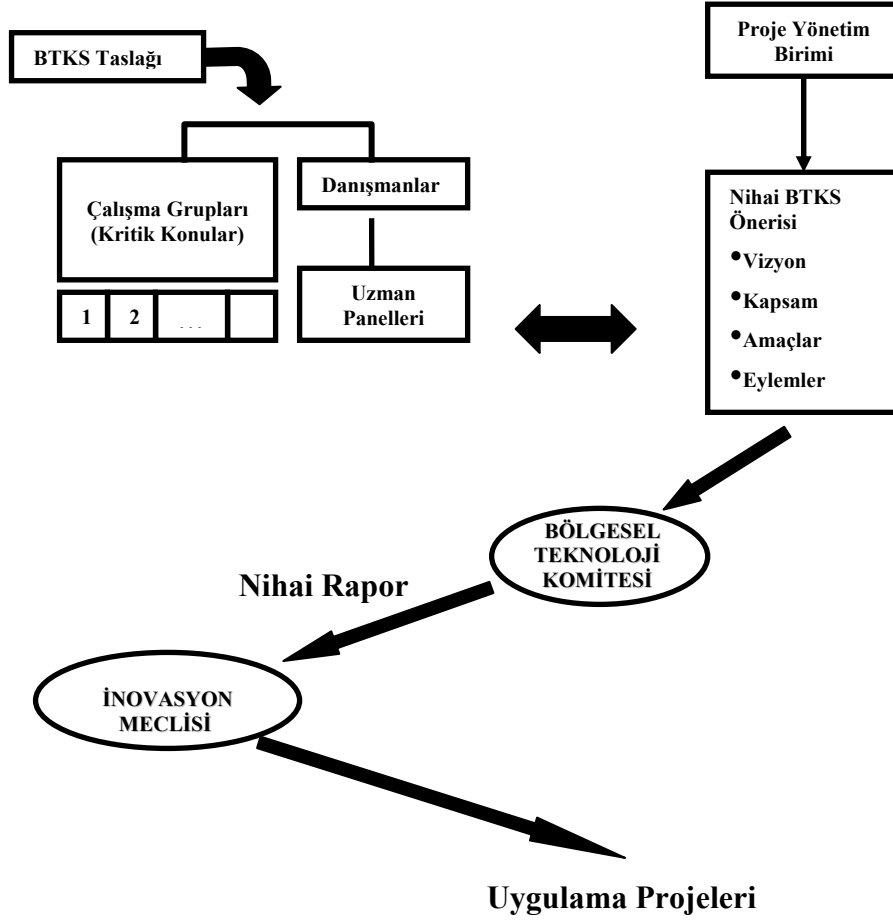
BTKS Taslağı

Proje Yönetim Birimi

Çalışma Grupları (Kritik Konular)

Danışmanlar

1 | 2 | ...

Uzman Panelleri

Nihai BTKS Önerisi
• Vizyon
• Kapsam
• Amaçlar
• Eylemler

BÖLGESEL TEKNOLOJİ KOMİTESİ

Nihai Rapor

İNOVASYON MECLİSİ

Uygulama Projeleri